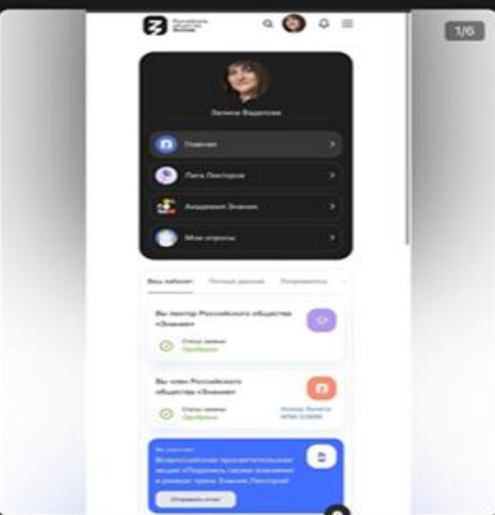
1/6

Российское общество Знание

Эвелина Вадитова

Главная

Лига Лекторов

Академия Знания

Мои опросы

Ваш кабинет

Личные данные

Награды

Вы лектор Российского общества «Знание»

Статус заявки

Одобрена

Вы член Российского общества «Знание»

Статус заявки

Одобрена

Номер билета

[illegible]

Вы участник

Всероссийская просветительская акция «Поделись своим знанием» в рамках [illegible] Знание.Лекторий

Отправить отчет